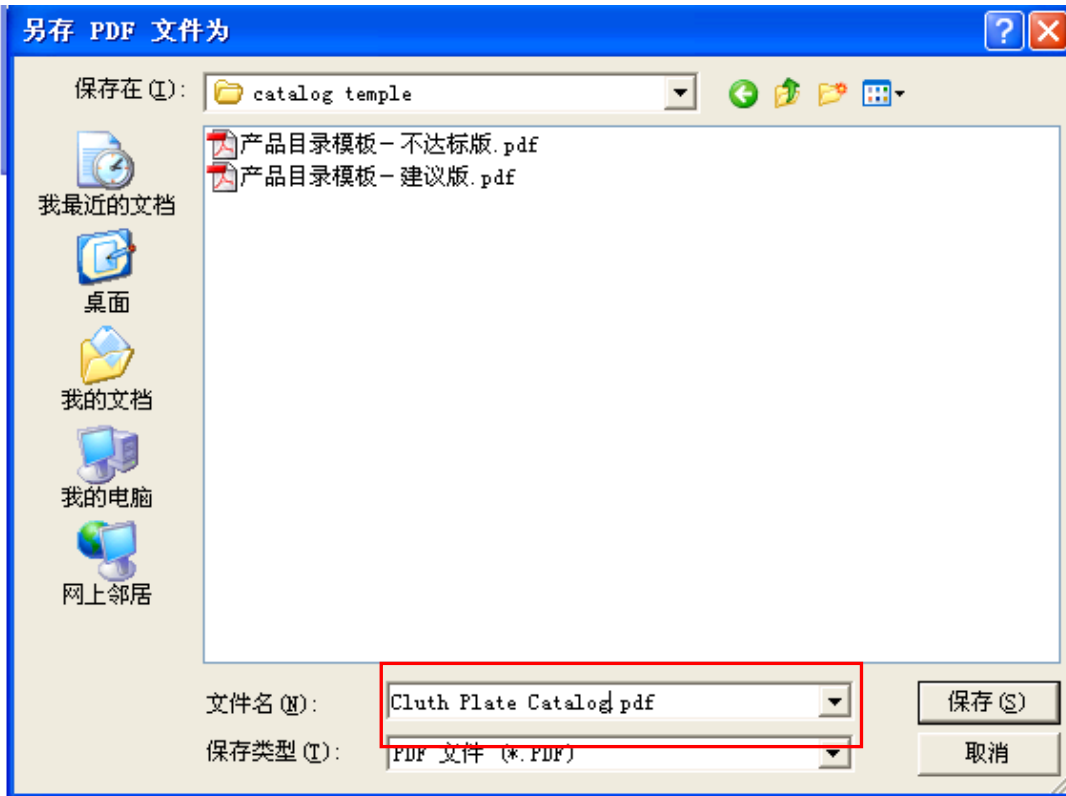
另存 PDF 文件为

保存在 (I): catalog temple

产品目录模板－不达标版.pdf
产品目录模板－建议版.pdf

我最近的文档
桌面
我的文档
我的电脑
网上邻居

文件名 (N): Cluth Plate Catalog.pdf
保存类型 (T): PDF 文件 (*.PDF)

保存 (S)
取消